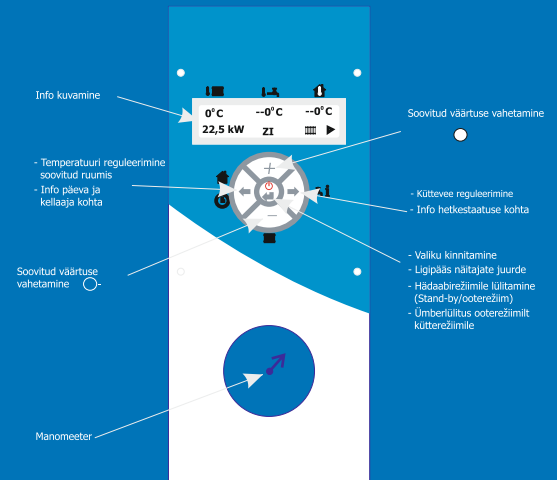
Info kuvamine

0°C --0°C --0°C
22,5 kW ZI ▶

Soovitud väärtuse vahetamine

- Temperatuuri reguleerimine soovitud ruumis
- Info päeva ja kellaaja kohta

+
−

- Küttevee reguleerimine
- Info hetkestaatuse kohta

Soovitud väärtuse vahetamine

- Valiku kinnitamine
- Ligipääs näitajate juurde
- Hädaabirežiimile lülitamine (Stand-by/ooterežiim)
- Ümberlülitus ooterežiimilt kütterežiimile

Manomeeter